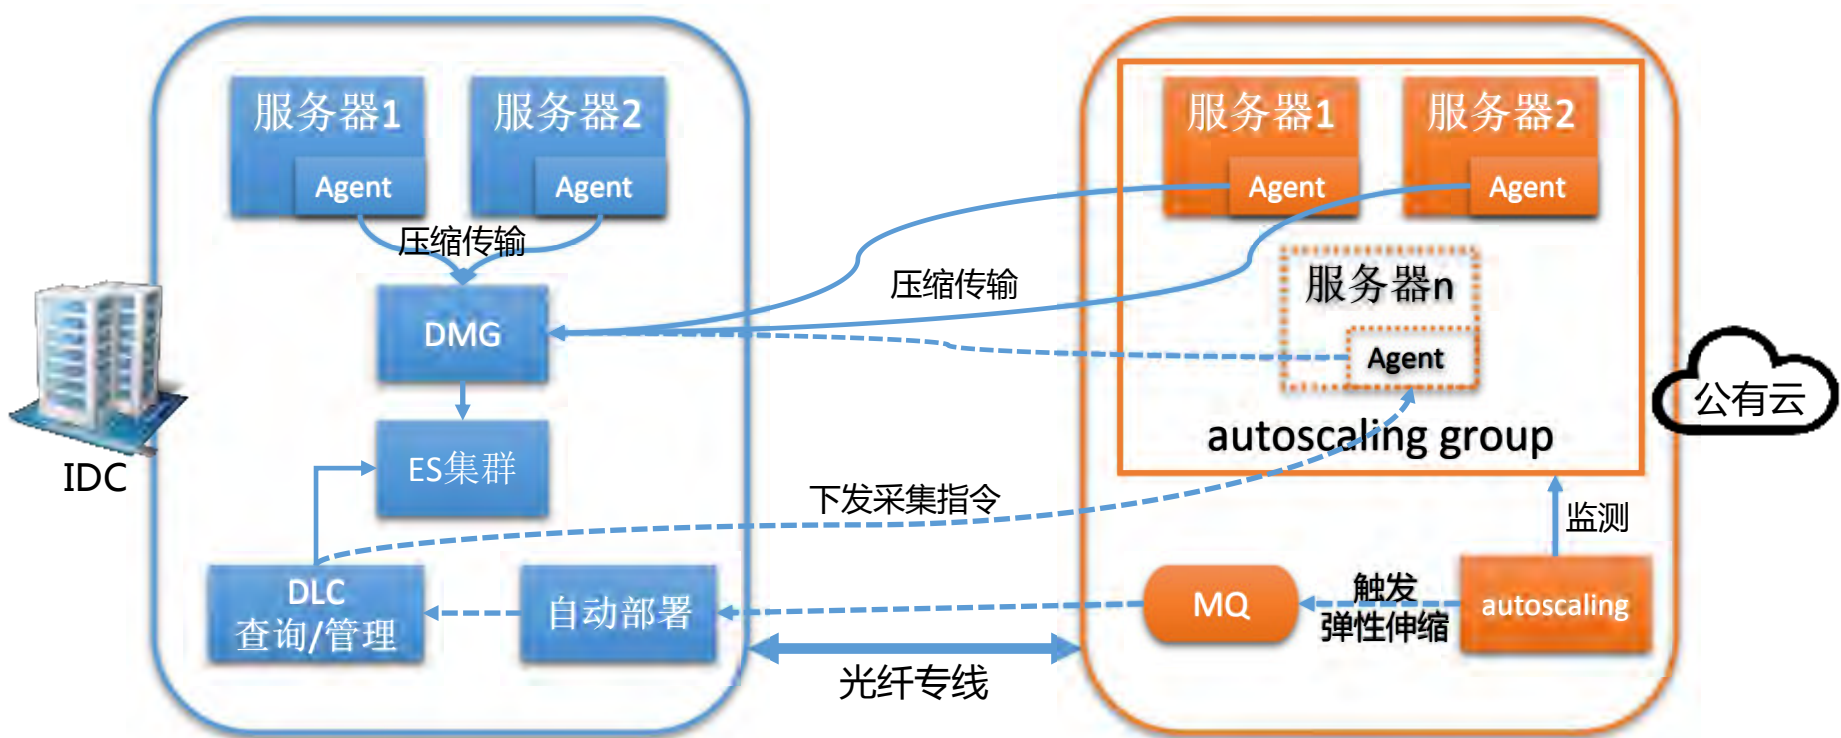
服务器1
Agent
服务器2
Agent
压缩传输
DMG
ES集群
DLC
查询/管理
自动部署
IDC
服务器1
Agent
服务器2
Agent
服务器n
Agent
autoscaling group
公有云
压缩传输
下发采集指令
监测
MQ
触发
弹性伸缩
autoscaling
光纤专线